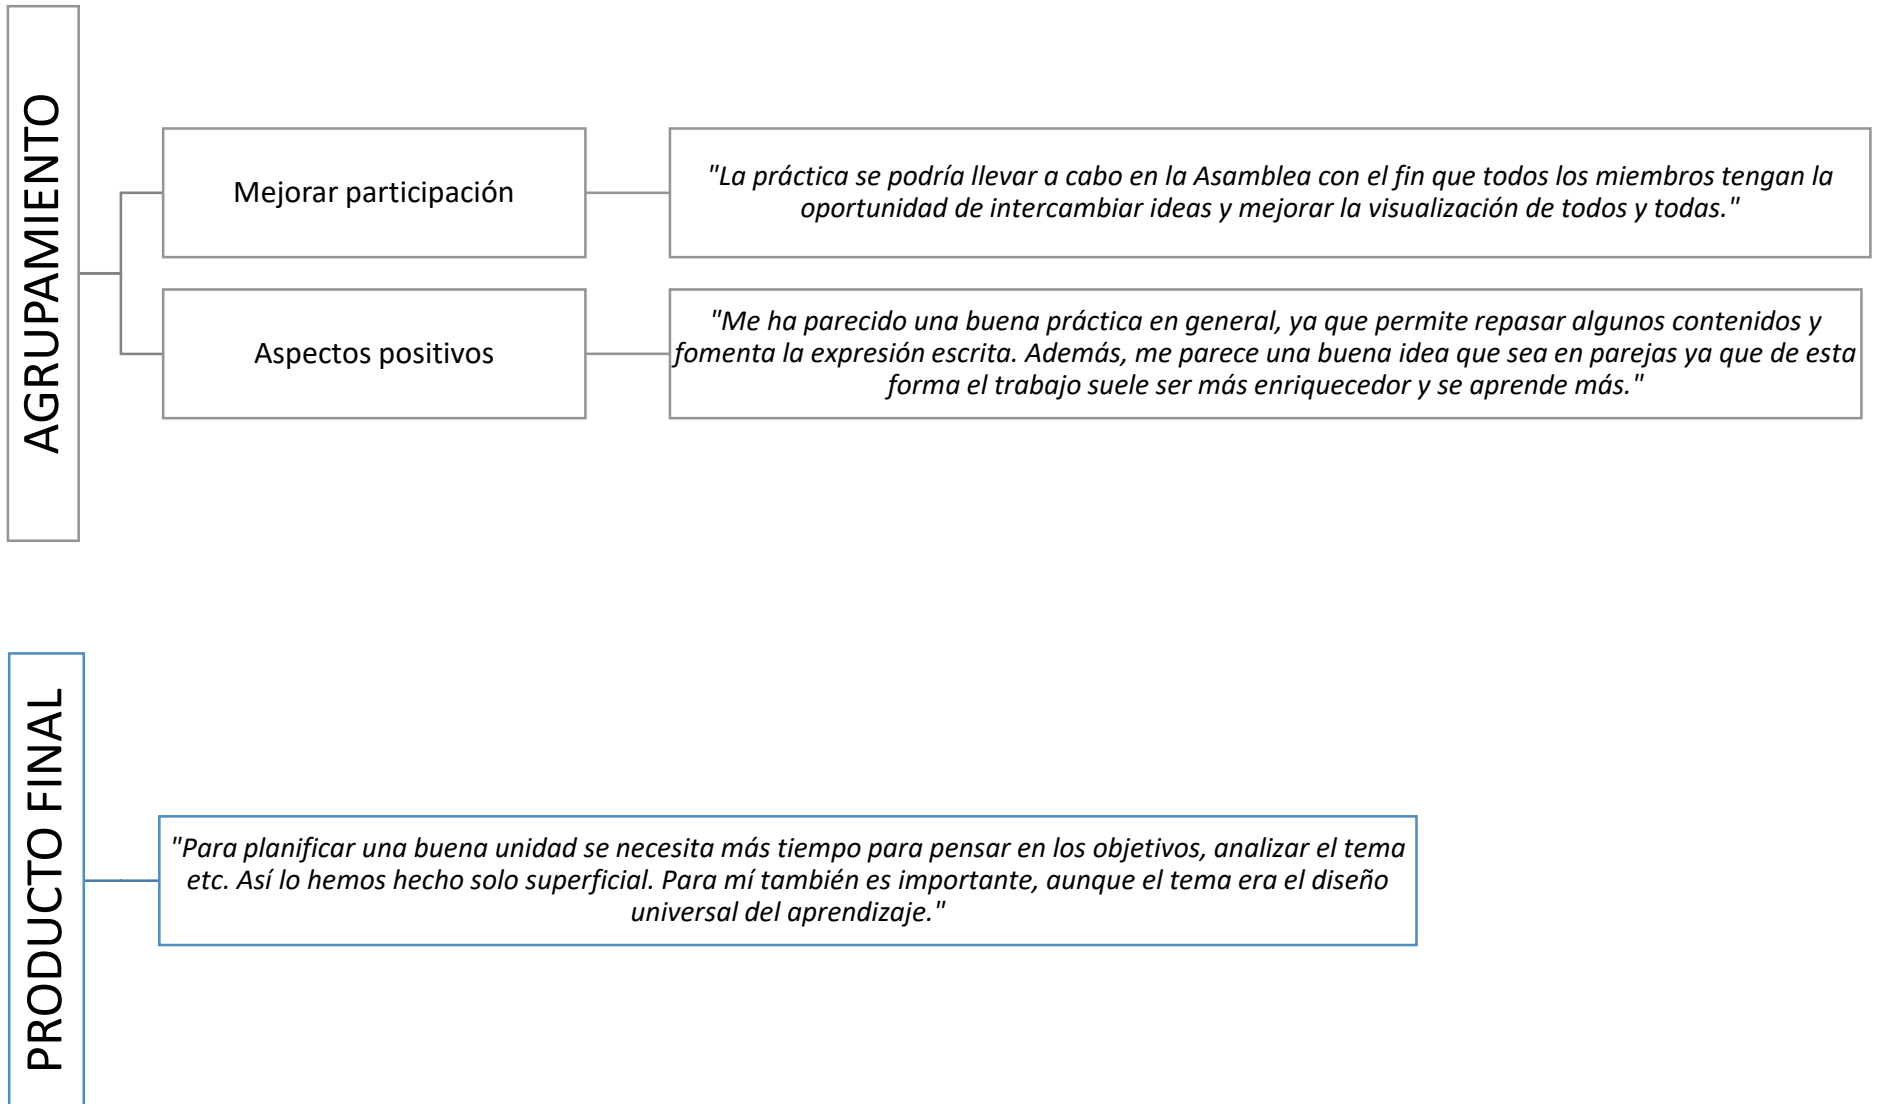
AGRUPAMIENTO

Mejorar participación

"La práctica se podría llevar a cabo en la Asamblea con el fin que todos los miembros tengan la oportunidad de intercambiar ideas y mejorar la visualización de todos y todas."

Aspectos positivos

"Me ha parecido una buena práctica en general, ya que permite repasar algunos contenidos y fomenta la expresión escrita. Además, me parece una buena idea que sea en parejas ya que de esta forma el trabajo suele ser más enriquecedor y se aprende más."

PRODUCTO FINAL

"Para planificar una buena unidad se necesita más tiempo para pensar en los objetivos, analizar el tema etc. Así lo hemos hecho solo superficial. Para mí también es importante, aunque el tema era el diseño universal del aprendizaje."